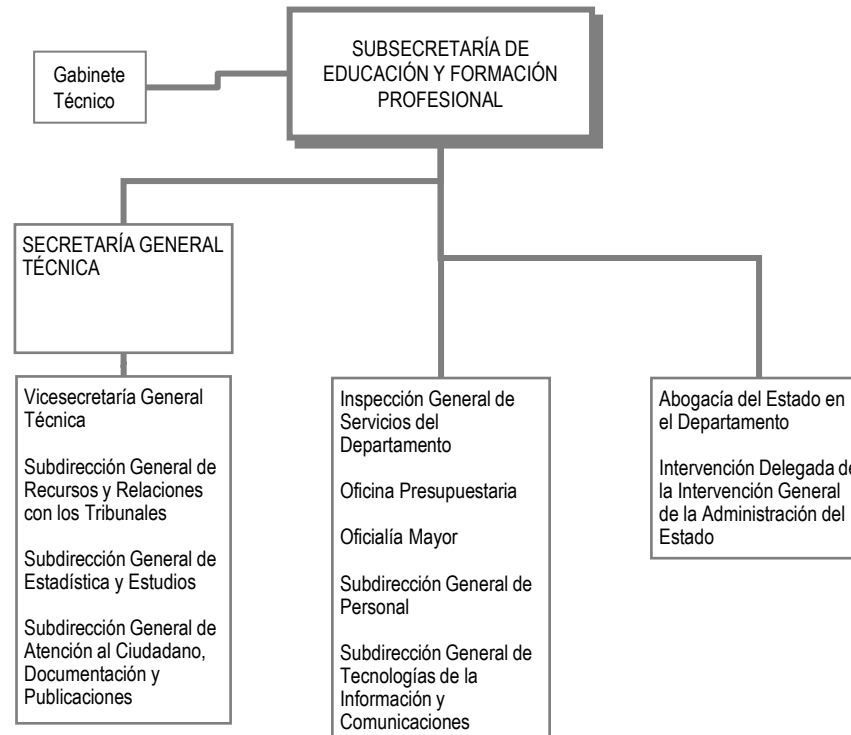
SUBSECRETARÍA DE EDUCACIÓN Y FORMACIÓN PROFESIONAL

Gabinete Técnico

SECRETARÍA GENERAL TÉCNICA

Vicesecretaría General Técnica

Subdirección General de Recursos y Relaciones con los Tribunales

Subdirección General de Estadística y Estudios

Subdirección General de Atención al Ciudadano, Documentación y Publicaciones

Inspección General de Servicios del Departamento

Oficina Presupuestaria

Oficialía Mayor

Subdirección General de Personal

Subdirección General de Tecnologías de la Información y Comunicaciones

Abogacía del Estado en el Departamento

Intervención Delegada de la Intervención General de la Administración del Estado